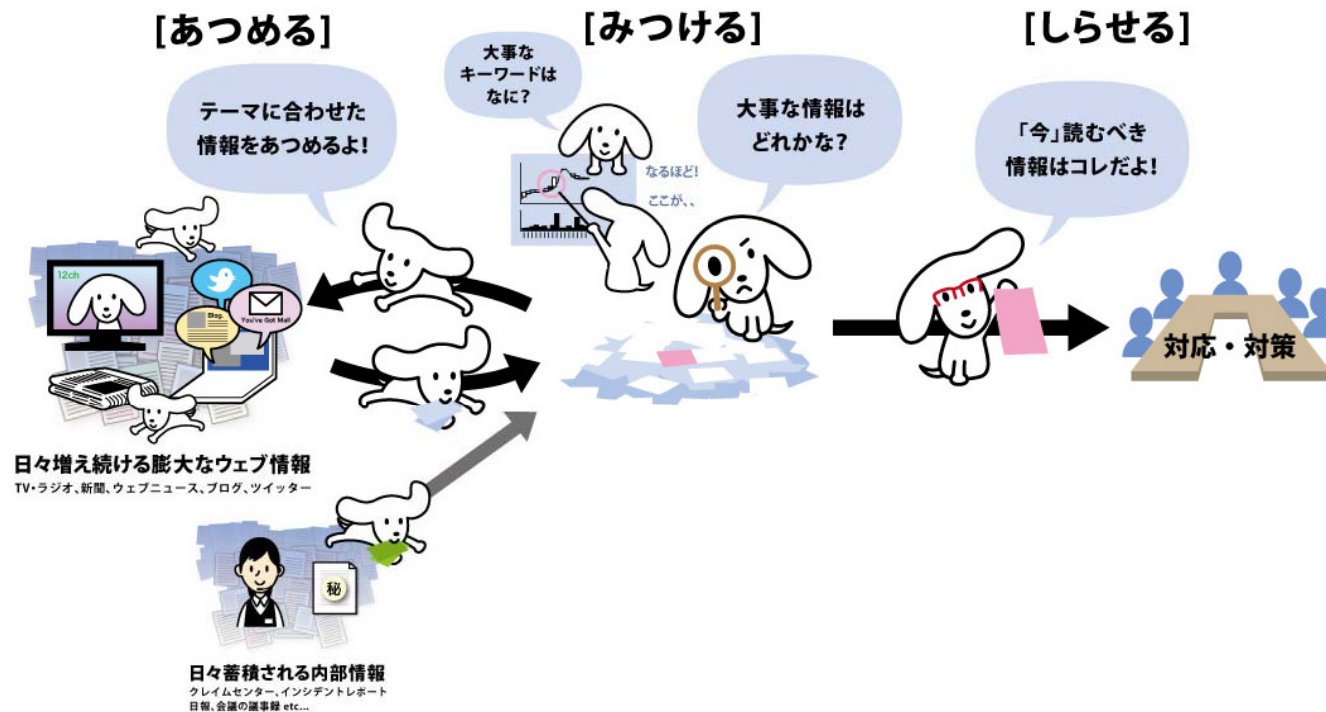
[あつめる]

テーマに合わせた情報をあつめるよ!

12ch

Blog...

You've Got Mail

日々増え続ける膨大なウェブ情報
TV・ラジオ、新聞、ウェブニュース、ブログ、ツイッター

秘

日々蓄積される内部情報
クレイムセンター、インシデントレポート
日報、会議の議事録 etc...

[みつける]

大事なキーワードはなに?

なるほど!
ここが、、

大事な情報はどれかな?

[しらせる]

「今」読むべき情報はコレだよ!

対応・対策